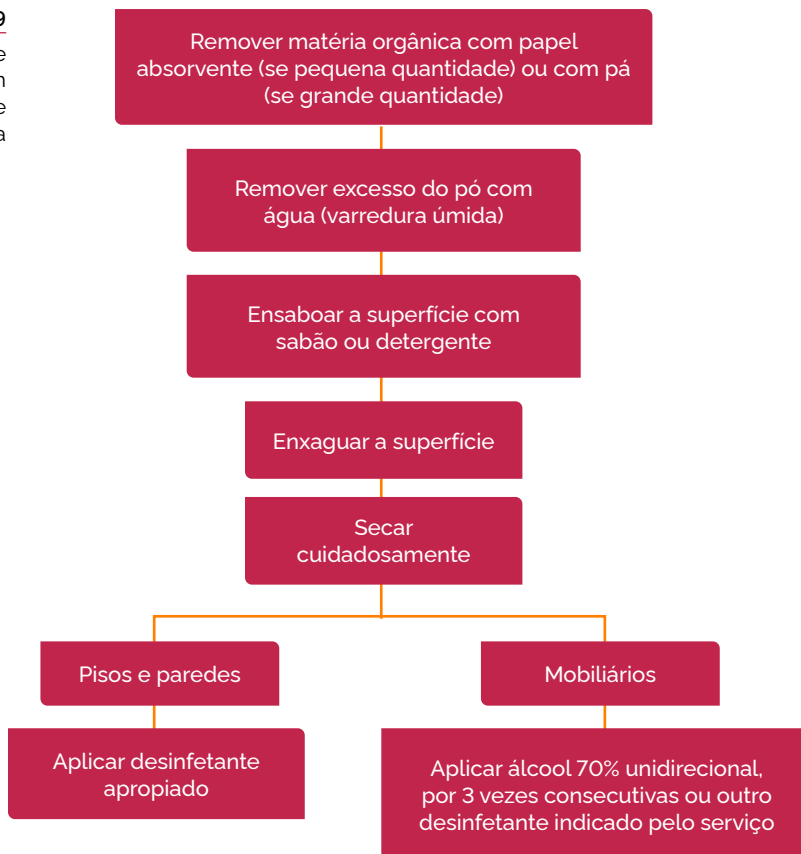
9
e
n
e
a

Remover matéria orgânica com papel absorvente (se pequena quantidade) ou com pá (se grande quantidade)

Remover excesso do pó com água (varredura úmida)

Ensaboar a superfície com sabão ou detergente

Enxaguar a superfície

Secar cuidadosamente

Pisos e paredes

Mobiliários

Aplicar desinfetante apropiado

Aplicar álcool 70% unidirecional, por 3 vezes consecutivas ou outro desinfetante indicado pelo serviço